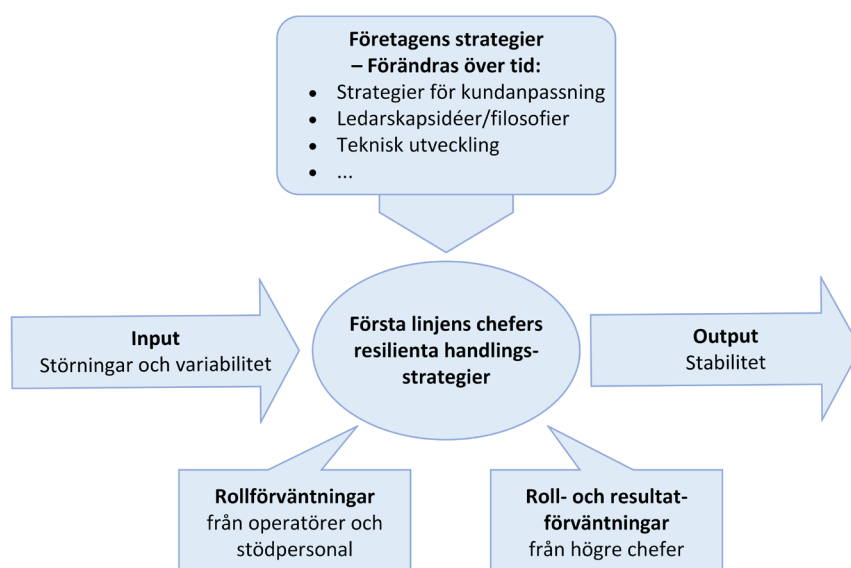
**Företagens strategier – Förändras över tid:**
- Strategier för kundanpassning
- Ledarskapsidéer/filosofier
- Teknisk utveckling
- ...

**Input**
Störningar och variabilitet

**Första linjens chefers resilienta handlingsstrategier**

**Output**
Stabilitet

**Rollförväntningar**
från operatörer och stödpersonal

**Roll- och resultatförväntningar**
från högre chefer